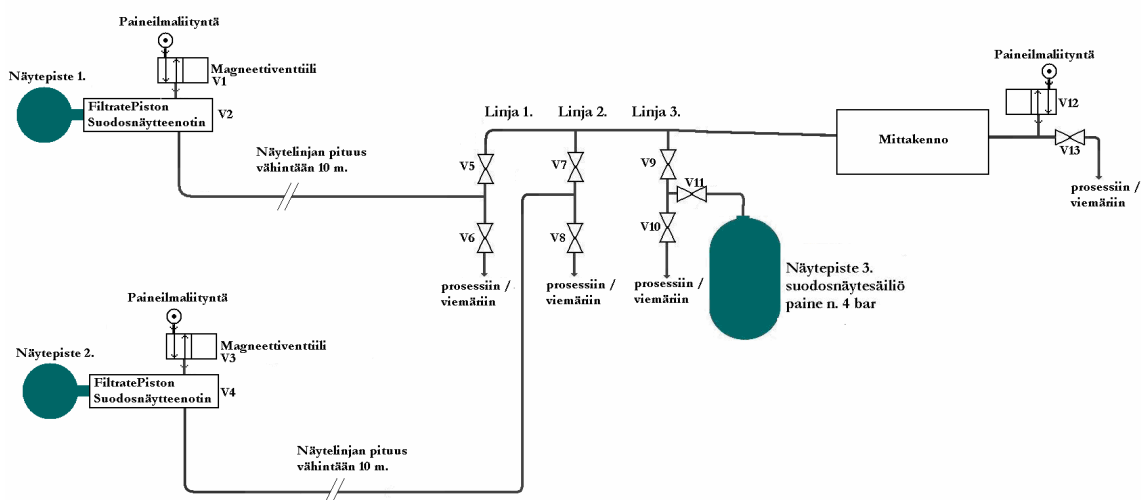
Paineilmaliityntä

Magneettiventtiili
V1

Näytepiste 1.

FiltratePiston
Suodosnäytteenotin

V2

Näytelinjan pituus
vähintään 10 m.

Linja 1.

Linja 2.

Linja 3.

V5

V6

V7

V8

V9

V10

V11

prosessiin /
viemäriin

prosessiin /
viemäriin

prosessiin /
viemäriin

Näytepiste 3.
suodosnäytesäiliö
paine n. 4 bar

Mittakenno

Paineilmaliityntä

V12

V13

prosessiin /
viemäriin

Paineilmaliityntä

Magneettiventtiili
V3

Näytepiste 2.

FiltratePiston
Suodosnäytteenotin

V4

Näytelinjan pituus
vähintään 10 m.